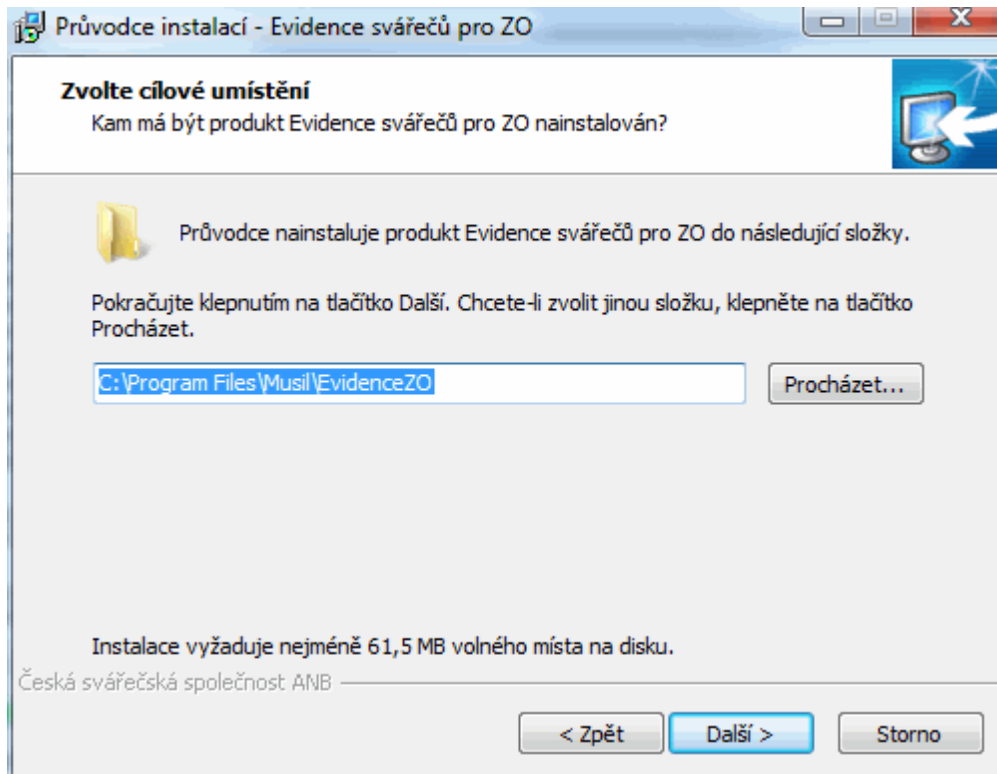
Průvodce instalací - Evidence svářečů pro ZO

**Zvolte cílové umístění**
Kam má být produkt Evidence svářečů pro ZO nainstalován?

Průvodce nainstaluje produkt Evidence svářečů pro ZO do následující složky.

Pokračujte klepnutím na tlačítko Další. Chcete-li zvolit jinou složku, klepněte na tlačítko Procházet.

C:\Program Files\Musil\EvidenceZO

Procházet...

Instalace vyžaduje nejméně 61,5 MB volného místa na disku.

Česká svářečská společnost ANB

< Zpět

Další >

Storno